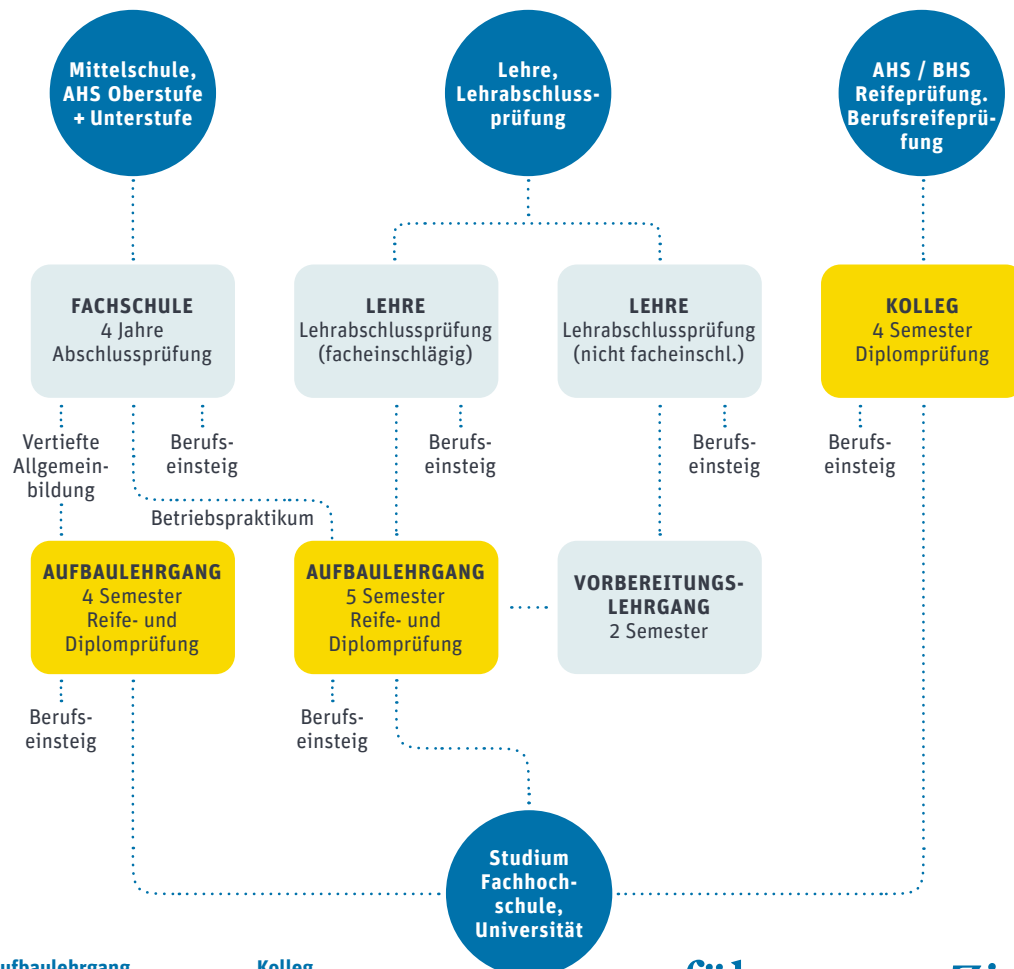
Mittelschule, AHS Oberstufe + Unterstufe

Lehre, Lehrabschlussprüfung

AHS / BHS Reifeprüfung. Berufsreifeprüfung

FACHSCHULE
4 Jahre
Abschlussprüfung

LEHRE
Lehrabschlussprüfung (facheinschlägig)

LEHRE
Lehrabschlussprüfung (nicht facheinschl.)

KOLLEG
4 Semester
Diplomprüfung

Vertiefte Allgemeinbildung

Berufseinsteig

Berufseinsteig

Berufseinsteig

Berufseinsteig

Betriebspraktikum

AUFBAULEHRGANG
4 Semester
Reife- und Diplomprüfung

AUFBAULEHRGANG
5 Semester
Reife- und Diplomprüfung

VORBEREITUNGSLEHRGANG
2 Semester

Berufseinsteig

Berufseinsteig

Studium Fachhochschule, Universität

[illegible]ufbaulehrgang

Kolleg

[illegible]

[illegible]